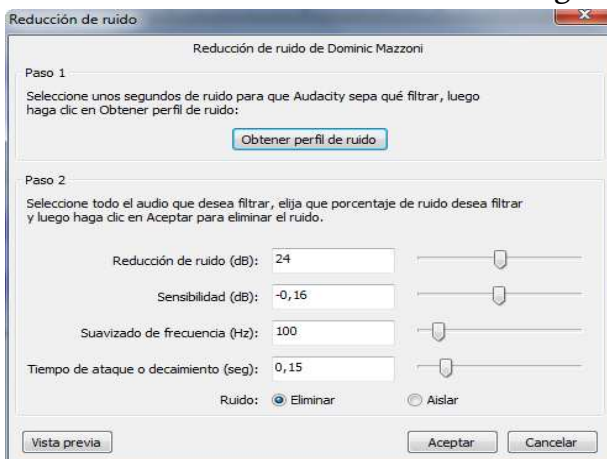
Reducción de ruido

Reducción de ruido de Dominic Mazzoni

Paso 1

Seleccione unos segundos de ruido para que Audacity sepa qué filtrar, luego haga clic en Obtener perfil de ruido:

Obtener perfil de ruido

Paso 2

Seleccione todo el audio que desea filtrar, elija que porcentaje de ruido desea filtrar y luego haga clic en Aceptar para eliminar el ruido.

Reducción de ruido (dB): 24

Sensibilidad (dB): -0,16

Suavizado de frecuencia (Hz): 100

Tiempo de ataque o decaimiento (seg): 0,15

Ruido: Eliminar Aislar

Vista previa

Aceptar Cancelar